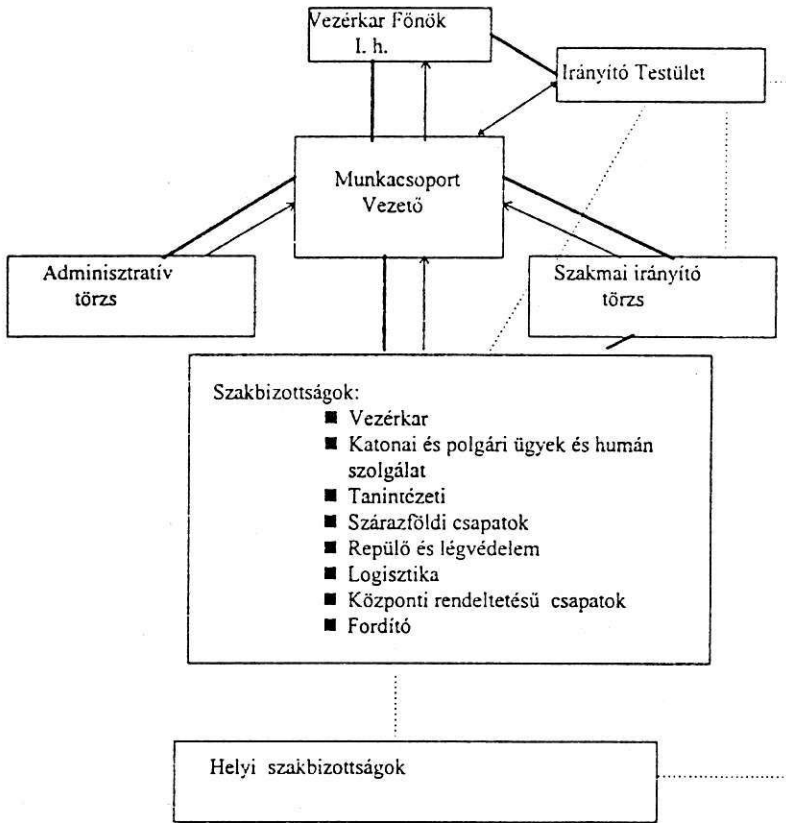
Vezérkar Fönök
I. h.

Irányitó Testület

Munkacsoport
Vezető

Adminisztratív
törzs

Szakmai irányító
törzs

Szakbizottságok:
■ Vezérkar
■ Katonai és polgári ügyek és humán szolgálat
■ Tanintézeti
■ Szárazföldi csapatok
■ Repülő és légvédelem
■ Logisztika
■ Központi rendeltetésü csapatok
■ Fordító

Helyi szakbizottságok